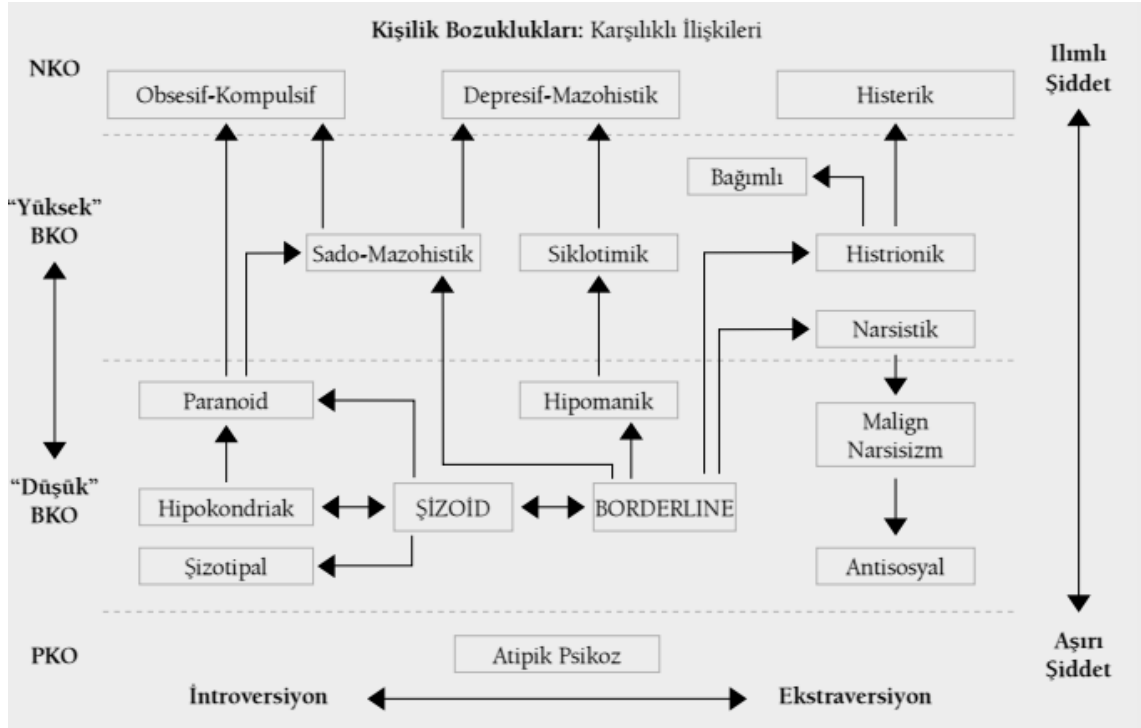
Kişilik Bozuklukları: Karşılıklı İlişkileri

NKO

Ilımlı Şiddet

Obsesif-Kompulsif

Depresif-Mazohistik

Histerik

Bağımlı

"Yüksek" BKO

Sado-Mazohistik

Siklotimik

Histrionik

Narsistik

Paranoid

Hipomanik

Malign Narsisizm

"Düşük" BKO

Hipokondriak

ŞİZOİD

BORDERLINE

Şizotipal

Antisosyal

PKO

Atipik Psikoz

Aşırı Şiddet

İntroversiyon

Ekstraversiyon